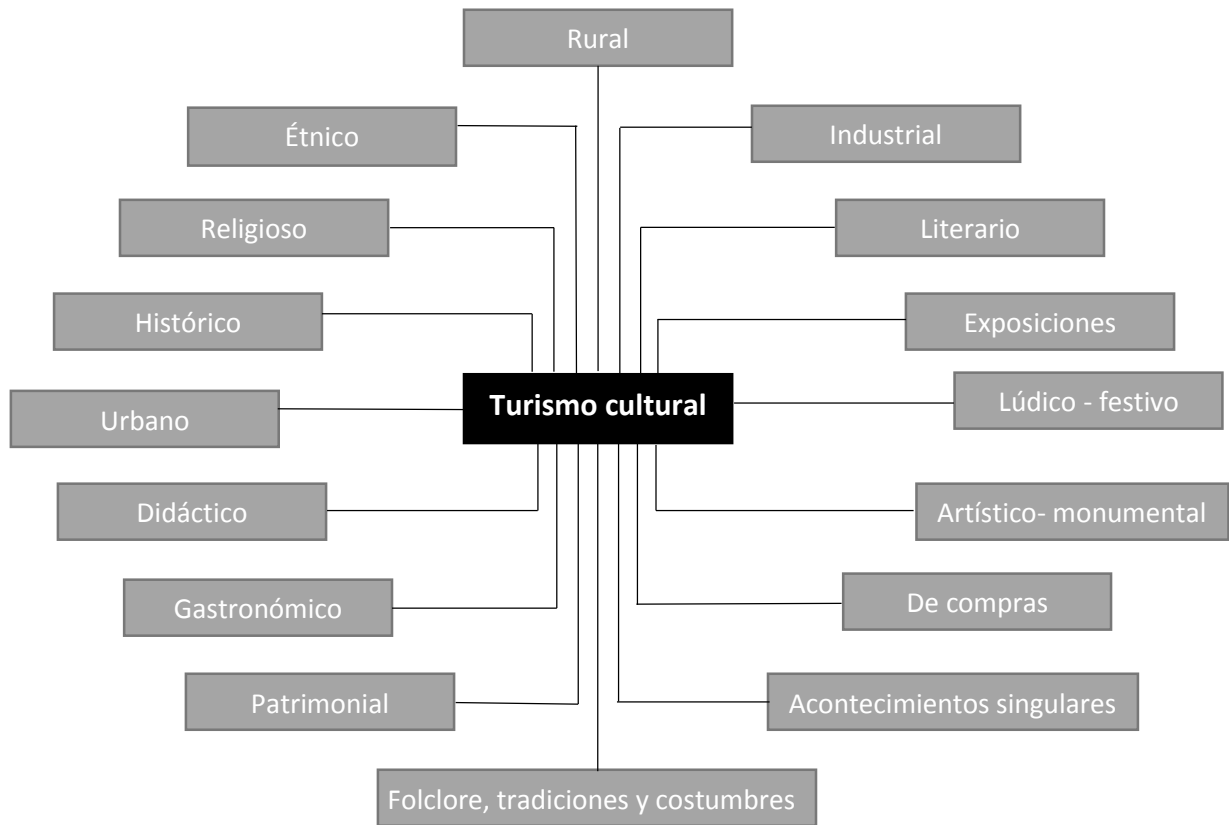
Rural

Étnico

Industrial

Religioso

Literario

Histórico

Exposiciones

Urbano

Turismo cultural

Lúdico - festivo

Didáctico

Artístico- monumental

Gastronómico

De compras

Patrimonial

Acontecimientos singulares

Folclore, tradiciones y costumbres